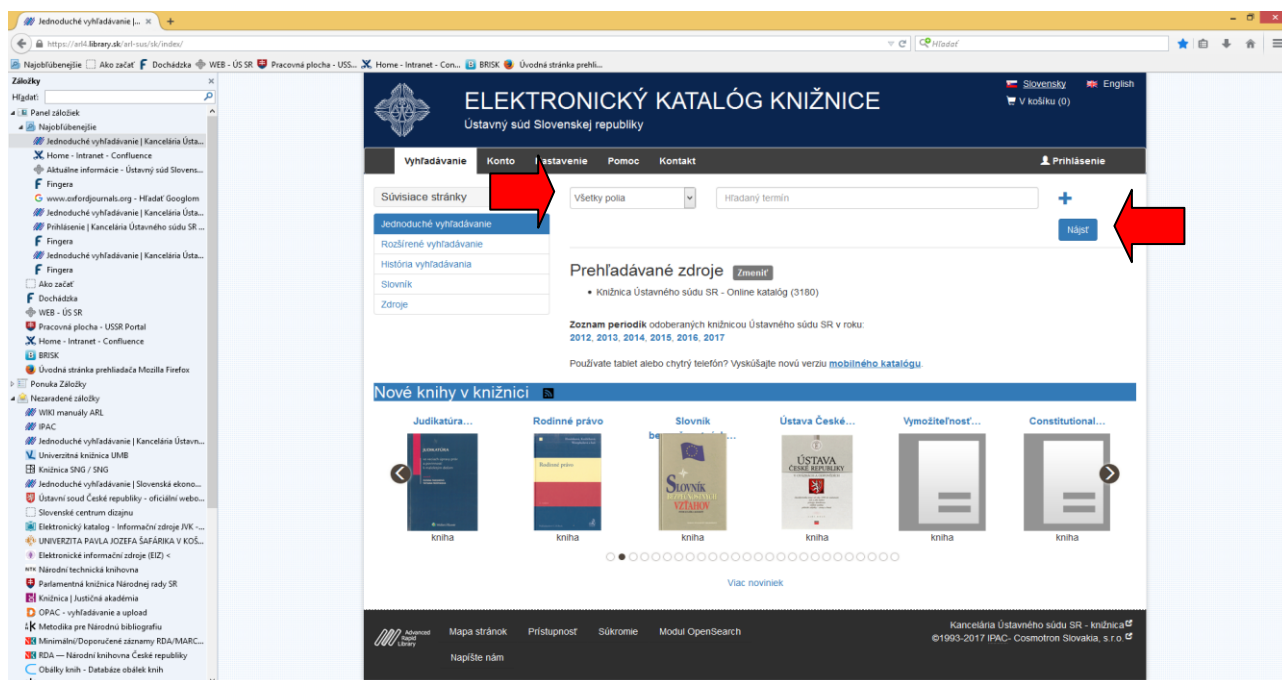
Jednoduché vyhľadávanie |... ×

https://arl4.library.sk/arl-sus/sk/index/

Hľadať

Najobľúbenejšie | Ako začať | Dochádzka | WEB - ÚS SR | Pracovná plocha - USS... | Home - Intranet - Con... | BRISK | Úvodná stránka prehli...

Záložky
Hľadať:
Panel záložiek
Najobľúbenejšie
Jednoduché vyhľadávanie | Kancelária Ústa...
Home - Intranet - Confluence
Aktuálne informácie - Ústavný súd Slovens...
Fingera
www.oxfordjournals.org - Hľadať Googlom
Jednoduché vyhľadávanie | Kancelária Ústa...
Prihlásenie | Kancelária Ústavného súdu SR ...
Fingera
Jednoduché vyhľadávanie | Kancelária Ústa...
Fingera
Ako začať
Dochádzka
WEB - ÚS SR
Pracovná plocha - USSR Portal
Home - Intranet - Confluence
BRISK
Úvodná stránka prehliadača Mozilla Firefox
Ponuka Záložky
Nezaradené záložky
WIKI manuály ARL
IPAC
Jednoduché vyhľadávanie | Kancelária Ústavn...
Univerzitná knižnica UMB
Knižnica SNG / SNG
Jednoduché vyhľadávanie | Slovenská ekono...
Ústavní soud České republiky - oficiální webo...
Slovenské centrum dizajnu
Elektronický katalog - Informační zdroje JVK -...
UNIVERZITA PAVLA JOZEFA ŠAFÁRIKA V KOŠ...
Elektronické informační zdroje (EIZ) <
Národní technická knihovna
Parlamentná knižnica Národnej rady SR
Knižnica | Justičná akadémia
OPAC - vyhľadávanie a upload
Metodika pre Národnú bibliografiu
Minimální/Doporučené záznamy RDA/MARC...
RDA — Národní knihovna České republiky
Obálky knih - Databáze obálek knih

Slovensky English
V košíku (0)

ELEKTRONICKÝ KATALÓG KNIŽNICE
Ústavný súd Slovenskej republiky

Vyhľadávanie | Konto | Nastavenie | Pomoc | Kontakt | Prihlásenie

Súvisiace stránky
Jednoduché vyhľadávanie
Rozšírené vyhľadávanie
História vyhľadávania
Slovník
Zdroje

Všetky polia | Hľadaný termín
Nájsť

Prehľadávané zdroje Zmeniť
• Knižnica Ústavného súdu SR - Online katalóg (3180)

Zoznam periodík odoberaných knižnicou Ústavného súdu SR v roku:
2012, 2013, 2014, 2015, 2016, 2017

Používate tablet alebo chytrý telefón? Vyskúšajte novú verziu mobilného katalógu.

Nové knihy v knižnici

Judikatúra... | Rodinné právo | Slovník be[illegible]... | Ústava České... | Vymožiteľnosť... | Constitutional...
kniha | kniha | kniha | kniha | kniha | kniha

Viac noviniek

Advanced Rapid Library
Mapa stránok | Prístupnosť | Súkromie | Modul OpenSearch
Napíšte nám

Kancelária Ústavného súdu SR - knižnica
©1993-2017 IPAC- Cosmotron Slovakia, s.r.o.